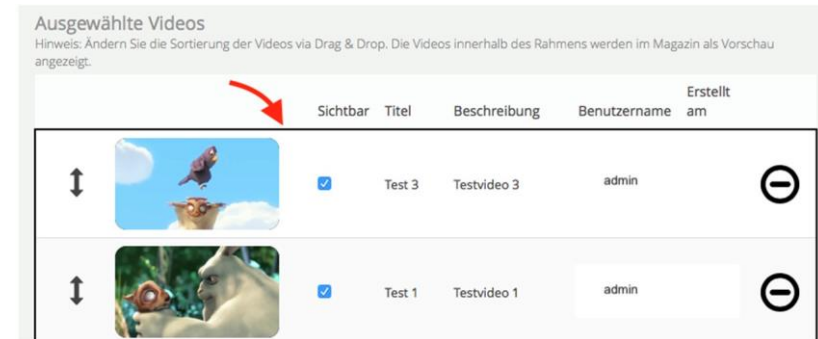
Ausgewählte Videos
Hinweis: Ändern Sie die Sortierung der Videos via Drag & Drop. Die Videos innerhalb des Rahmens werden im Magazin als Vorschau angezeigt.

| | | Sichtbar | Titel | Beschreibung | Benutzername | Erstellt am | |
|---|---|---|---|---|---|---|---|
| | | | Test 3 | Testvideo 3 | admin | | |
| | | | Test 1 | Testvideo 1 | admin | | |